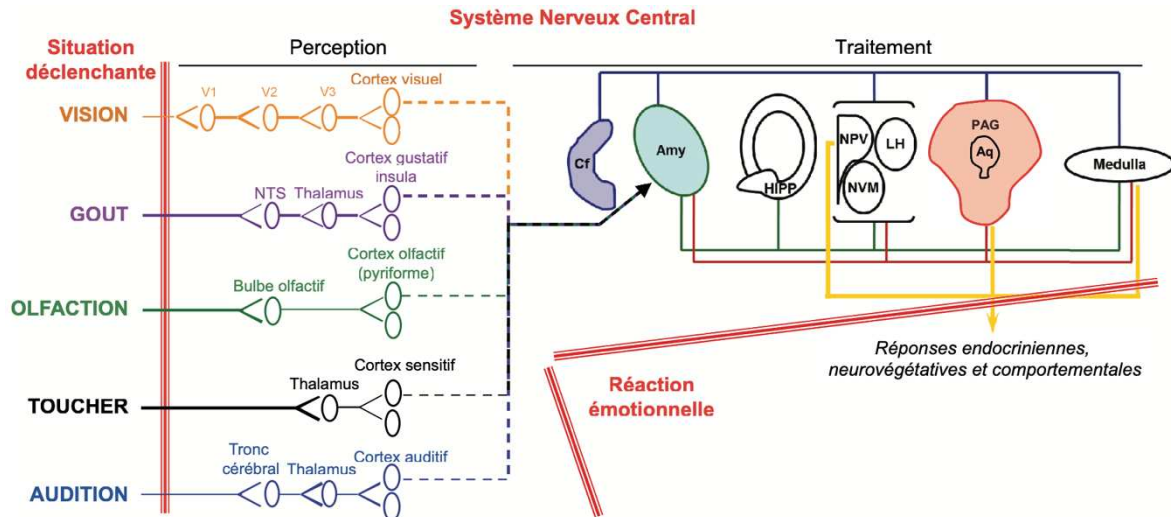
Système Nerveux Central

Situation déclenchante

Perception

Traitement

VISION

V1 V2 V3 Cortex visuel

GOUT

NTS Thalamus Cortex gustatif insula

OLFACTION

Bulbe olfactif Cortex olfactif (pyriforme)

TOUCHER

Thalamus Cortex sensitif

AUDITION

Tronc cérébral Thalamus Cortex auditif

Cf

Amy

HIPP

NPV

LH

NVM

PAG

Aq

Medulla

Réponses endocriniennes, neurovégétatives et comportementales

Réaction émotionnelle